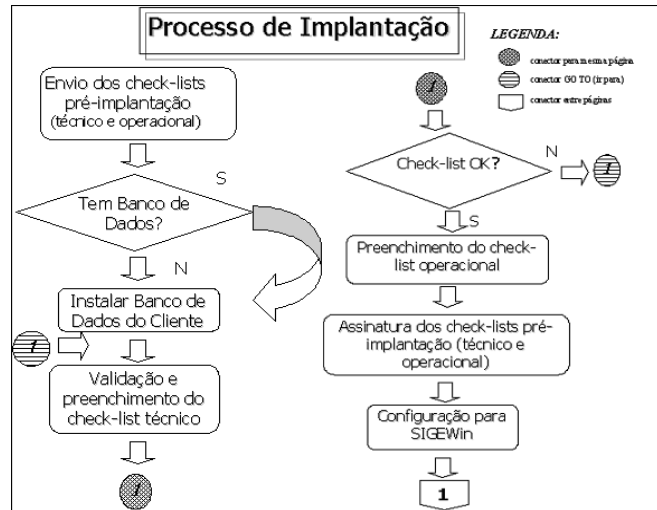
Processo de Implantação

LEGENDA:
conector para mesma página
conector GO TO (ir para)
conector entre páginas

Envio dos check-lists pré-implantação (técnico e operacional)

Tem Banco de Dados?

S

N

Instalar Banco de Dados do Cliente

1

Validação e preenchimento do check-list técnico

1

1

Check-list OK?

N

1

S

Preenchimento do check-list operacional

Assinatura dos check-lists pré-implantação (técnico e operacional)

Configuração para SIGEWin

1